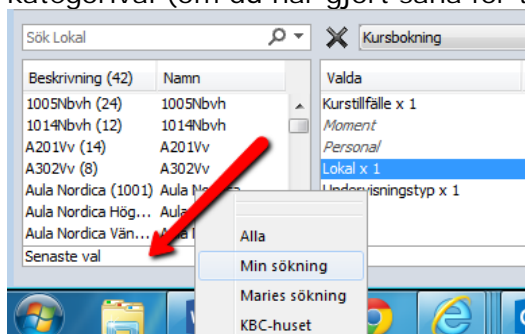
kategorival (om du har gjort sålla för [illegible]

Sök Lokal

Kursbokning

| Beskrivning (42) | Namn |
|---|---|
| 1005Nbvh (24) | 1005Nbvh |
| 1014Nbvh (12) | 1014Nbvh |
| A201Vv (14) | A201Vv |
| A302Vv (8) | A302Vv |
| Aula Nordica (1001) | Aula No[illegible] |
| Aula Nordica Hög... | Aula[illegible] |
| Aula Nordica Vän... | Aula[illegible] |

Senaste val

Valda
Kurstillfälle x 1
Moment
Personal
Lokal x 1
Undervisningstyp x 1

Alla
Min sökning
Maries sökning
KBC-huset